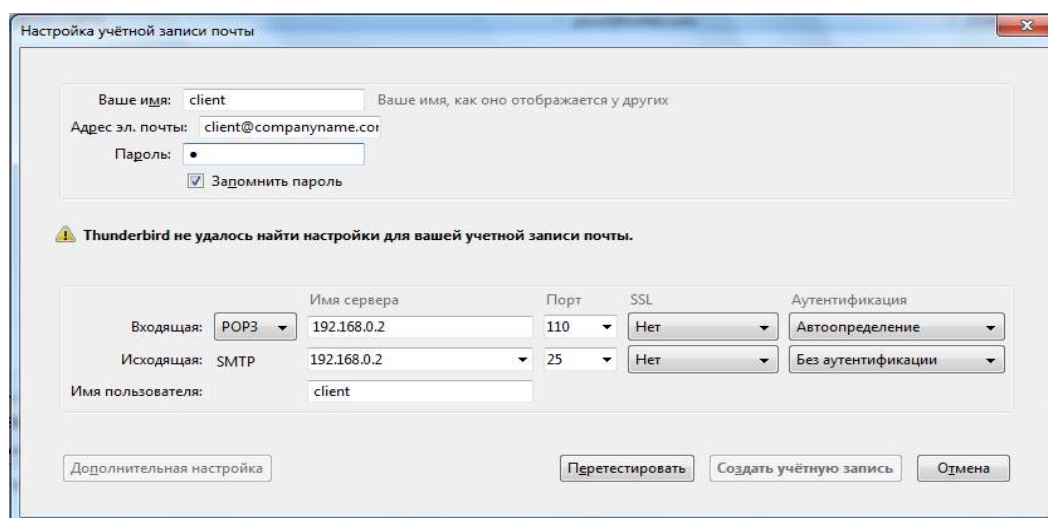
Настройка учётной записи почты

Ваше имя: client
Ваше имя, как оно отображается у других

Адрес эл. почты: client@companyname.cor

Пароль: •

Запомнить пароль

Thunderbird не удалось найти настройки для вашей учетной записи почты.

| | | Имя сервера | Порт | SSL | Аутентификация |
|---|---|---|---|---|---|
| Входящая: | POP3 | 192.168.0.2 | 110 | Нет | Автоопределение |
| Исходящая: | SMTP | 192.168.0.2 | 25 | Нет | Без аутентификации |
| Имя пользователя: | | client | | | |

Дополнительная настройка

Перетестировать

Создать учётную запись

Отмена